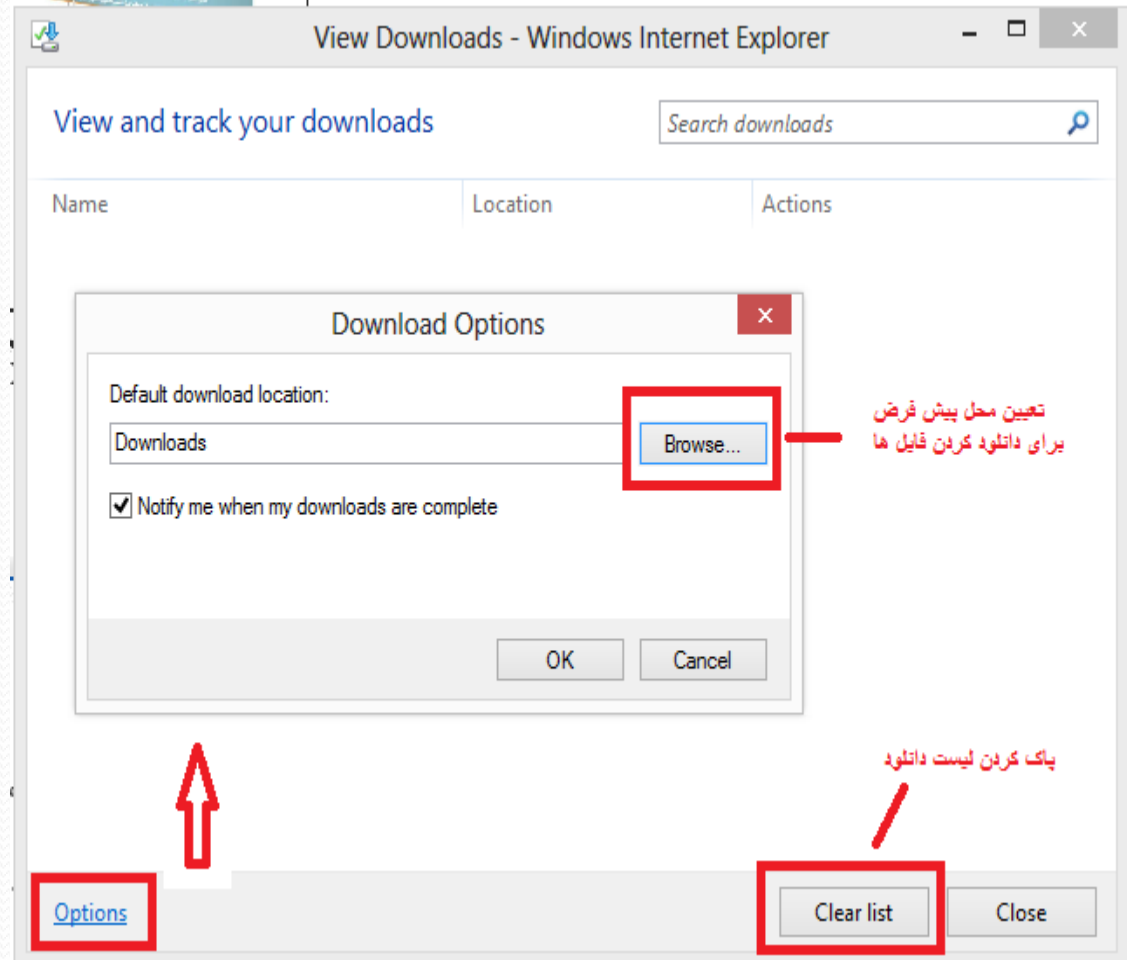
View Downloads - Windows Internet Explorer

View and track your downloads

Search downloads

Name

Location

Actions

Download Options

Default download location:

Downloads

Browse...

تعیین محل پیش فرض برای دانلود کردن فایل ها

Notify me when my downloads are complete

OK

Cancel

پاک کردن لیست دانلود

Options

Clear list

Close